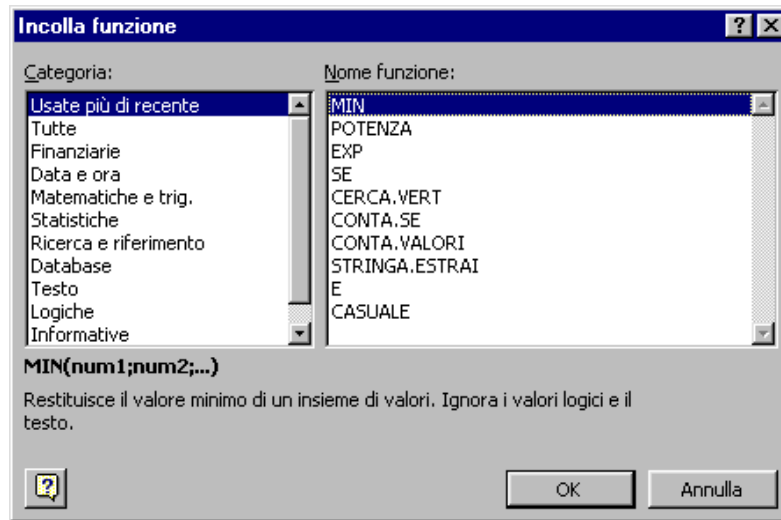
Incolla funzione

?

X

Categoria:

Usate più di recente
Tutte
Finanziarie
Data e ora
Matematiche e trig.
Statistiche
Ricerca e riferimento
Database
Testo
Logiche
Informative

Nome funzione:

MIN
POTENZA
EXP
SE
CERCA.VERT
CONTA.SE
CONTA.VALORI
STRINGA.ESTRAI
E
CASUALE

MIN(num1;num2;...)

Restituisce il valore minimo di un insieme di valori. Ignora i valori logici e il testo.

?

OK

Annulla